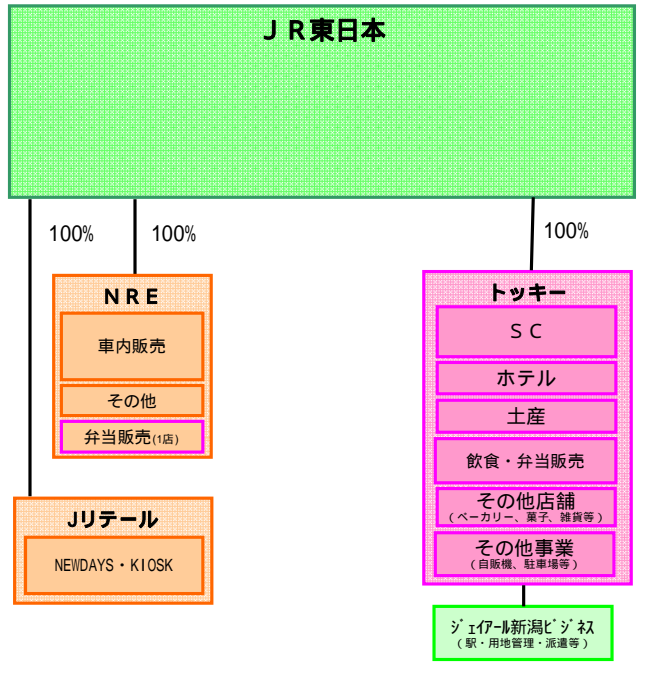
ＪＲ東日本

100%

100%

100%

ＮＲＥ

車内販売

その他

弁当販売(1店)

Jリテール

NEWDAYS・KIOSK

トッキー

ＳＣ

ホテル

土産

飲食・弁当販売

その他店舗
（ベーカリー、菓子、雑貨等）

その他事業
（自販機、駐車場等）

ｼﾞｪｲｱｰﾙ新潟ﾋﾞｼﾞﾈｽ
（駅・用地管理・派遣等）